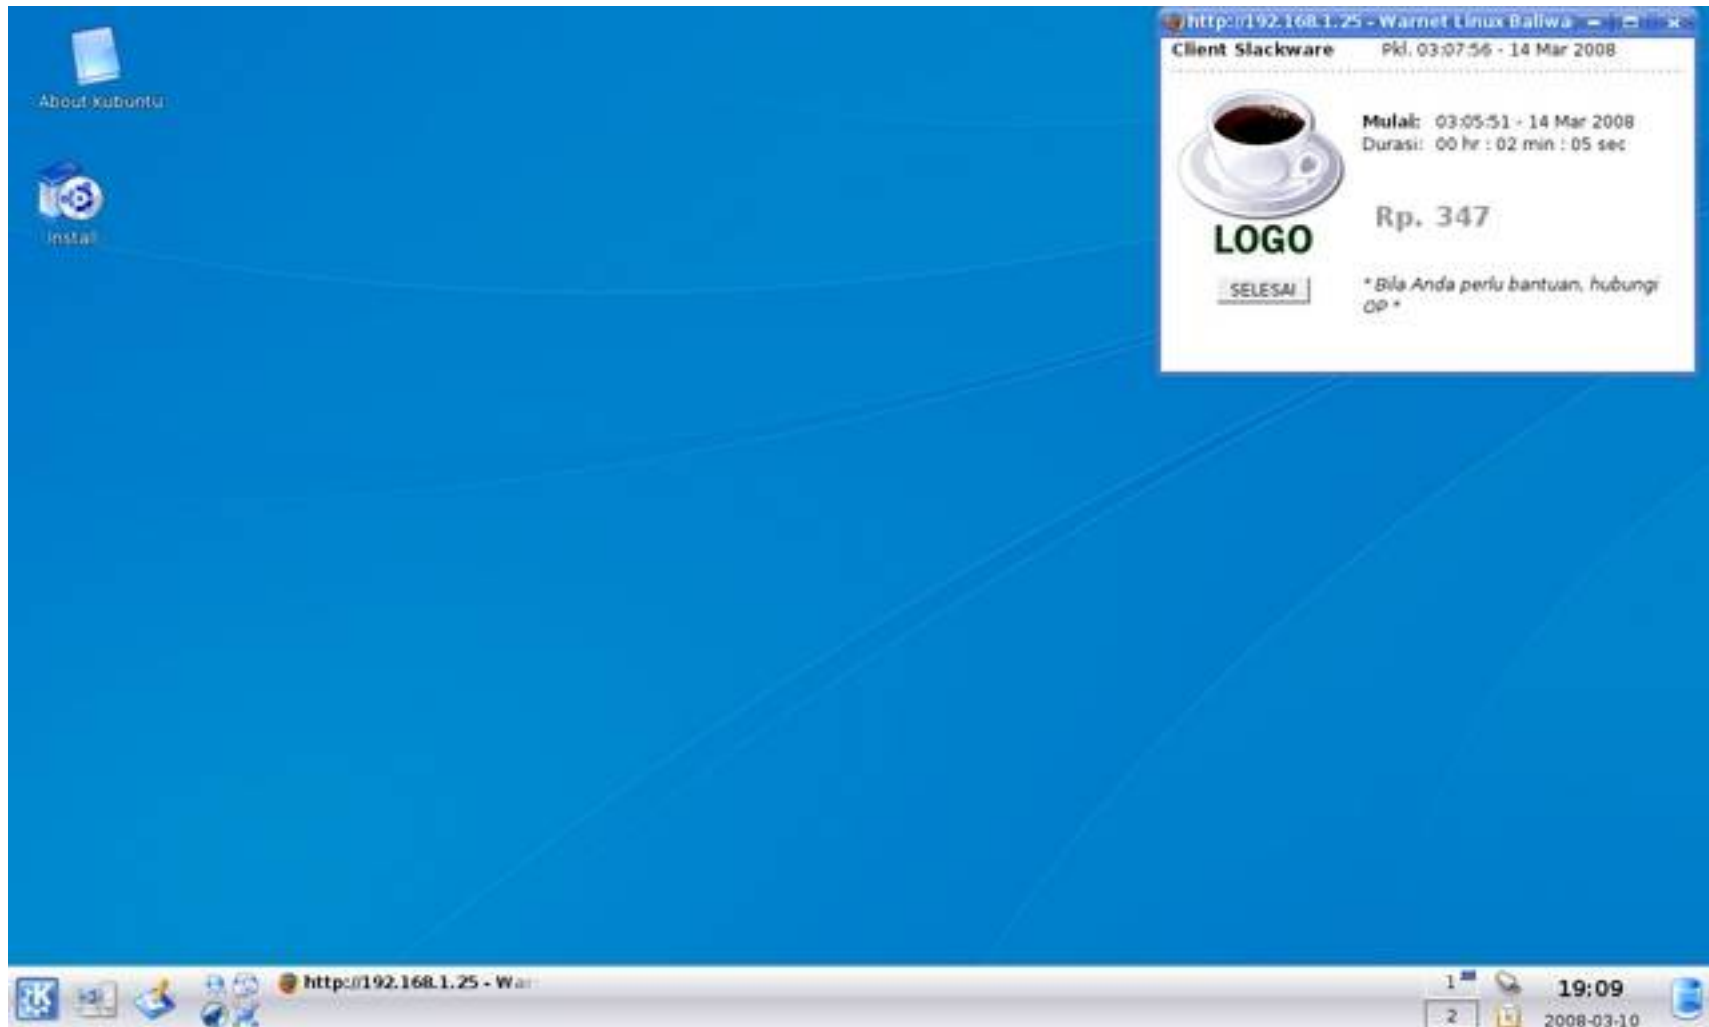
About Kubuntu

Install

http://192.168.1.25 - Warnet Linux Baliwa

Client Slackware Pkl. 03:07:56 - 14 Mar 2008

Mulai: 03:05:51 - 14 Mar 2008
Durasi: 00 hr : 02 min : 05 sec

Rp. 347

LOGO

SELESAI

* Bila Anda perlu bantuan, hubungi OP *

http://192.168.1.25 - Wa

1

2

19:09
2008-03-10